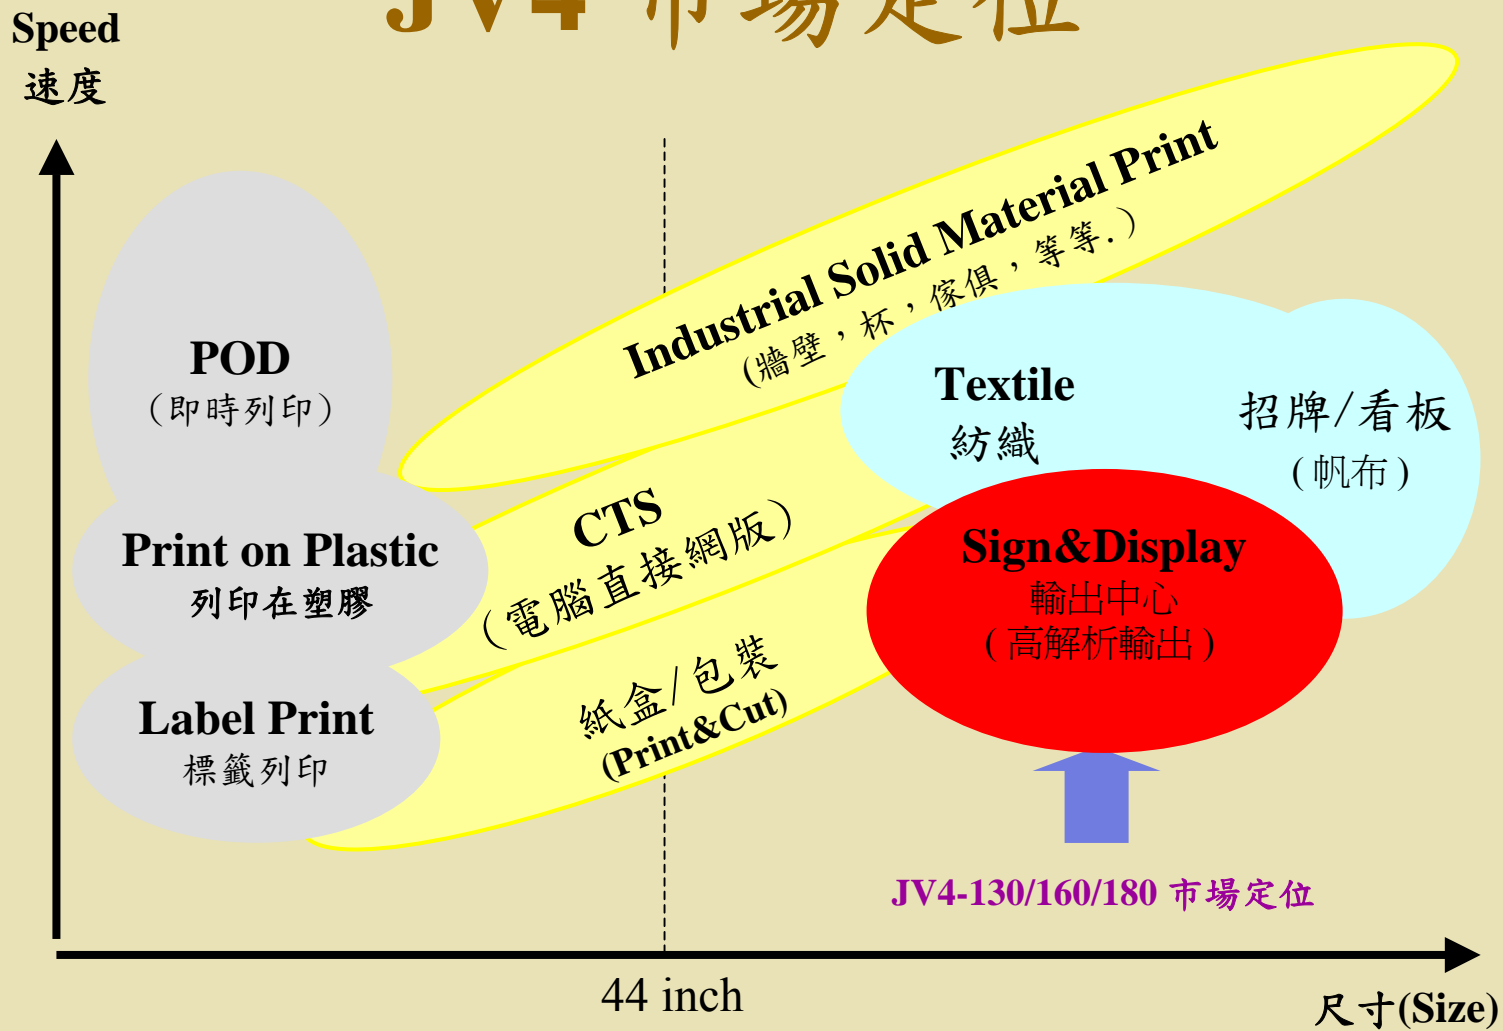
JV4 市場定位

Speed
速度

POD
(即時列印)

Print on Plastic
列印在塑膠

Label Print
標籤列印

Industrial Solid Material Print
(牆壁，杯，傢俱，等等.)

CTS
(電腦直接網版)

紙盒/包裝
(Print&Cut)

Textile
紡織

招牌/看板
(帆布)

Sign&Display
輸出中心
(高解析輸出)

JV4-130/160/180 市場定位

44 inch

尺寸(Size)